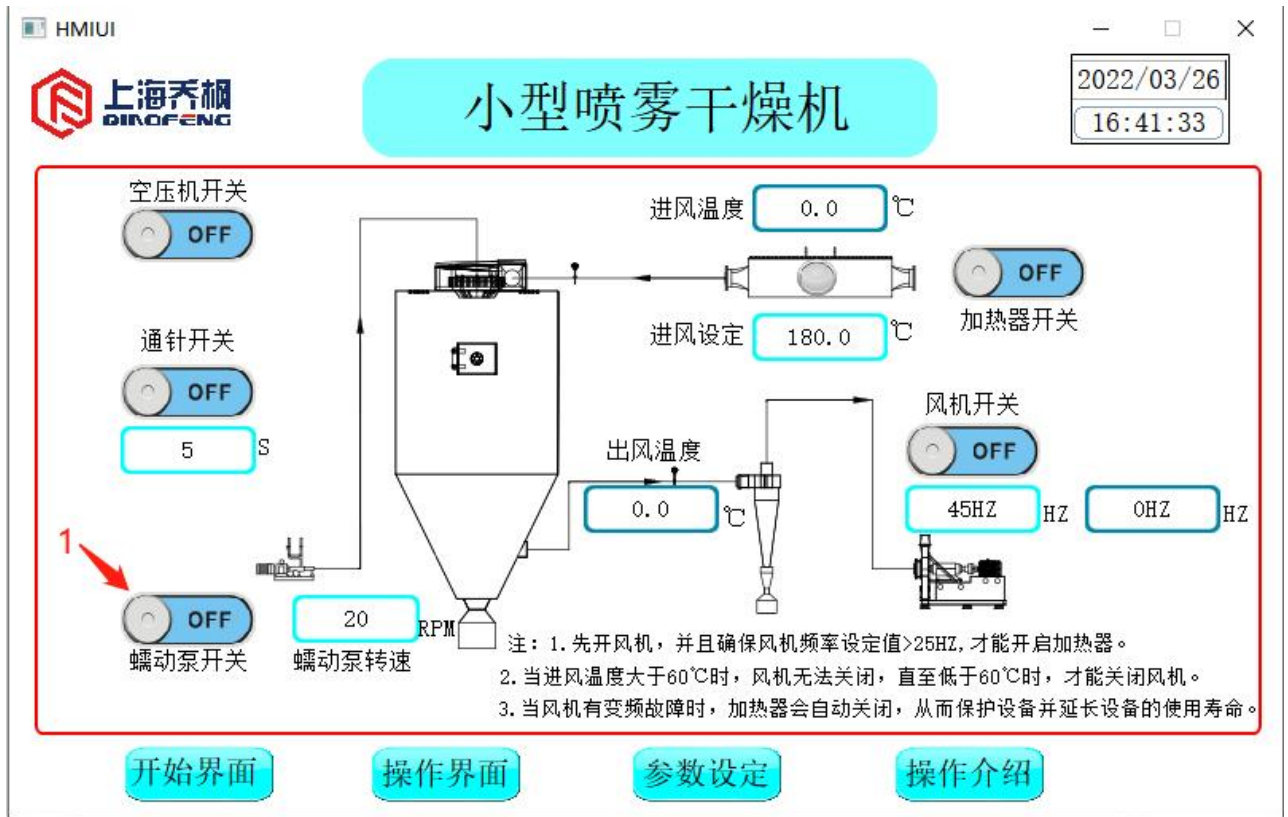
HMIUI

上海乔枫
QIAOFENG

小型喷雾干燥机

2022/03/26
16:41:33

空压机开关
OFF

进风温度 0.0 ℃

OFF
加热器开关

进风设定 180.0 ℃

通针开关
OFF
5 S

风机开关
OFF

出风温度
0.0 ℃

45HZ HZ
0HZ HZ

1

OFF
蠕动泵开关

20 RPM
蠕动泵转速

注：1.先开风机，并且确保风机频率设定值>25HZ,才能开启加热器。
2.当进风温度大于60℃时，风机无法关闭，直至低于60℃时，才能关闭风机。
3.当风机有变频故障时，加热器会自动关闭，从而保护设备并延长设备的使用寿命。

开始界面
操作界面
参数设定
操作介绍